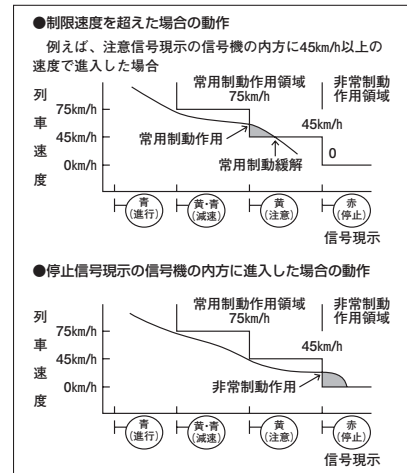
●制限速度を超えた場合の動作

例えば、注意信号現示の信号機の内方に45km/h以上の速度で進入した場合

列車速度

75km/h
45km/h
0km/h

常用制動作用領域
75km/h

非常制動作用領域

常用制動作用

常用制動緩解

45km/h

0

青
(進行)

黄・青
(減速)

黄
(注意)

赤
(停止)

信号現示

●停止信号現示の信号機の内方に進入した場合の動作

列車速度

75km/h
45km/h
0km/h

常用制動作用領域
75km/h

非常制動作用領域

45km/h

非常制動作用

青
(進行)

黄・青
(減速)

黄
(注意)

赤
(停止)

信号現示